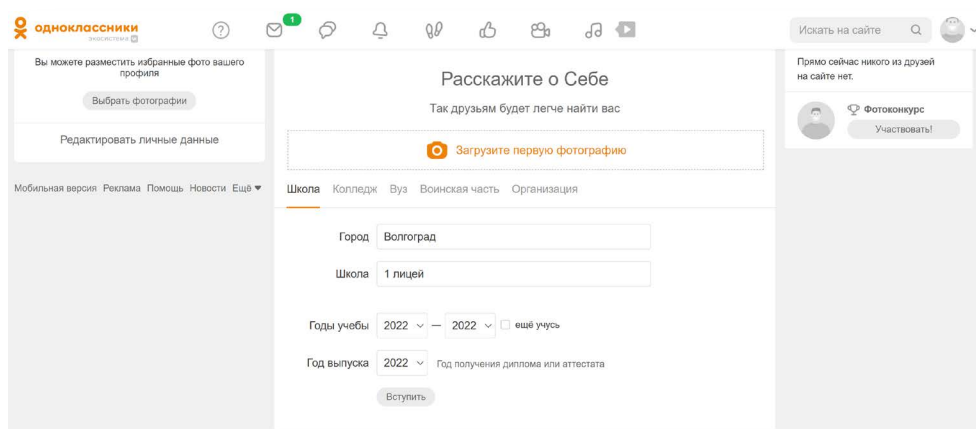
одноклассники
экосистема

1

Искать на сайте

Вы можете разместить избранные фото вашего профиля

Выбрать фотографии

Редактировать личные данные

Мобильная версия Реклама Помощь Новости Ещё

Расскажите о Себе

Так друзьям будет легче найти вас

Загрузите первую фотографию

Школа Колледж Вуз Воинская часть Организация

Город Волгоград

Школа 1 лицей

Годы учебы 2022 — 2022 ещё учусь

Год выпуска 2022 Год получения диплома или аттестата

Вступить

Прямо сейчас никого из друзей на сайте нет.

Фотоконкурс

Участвовать!